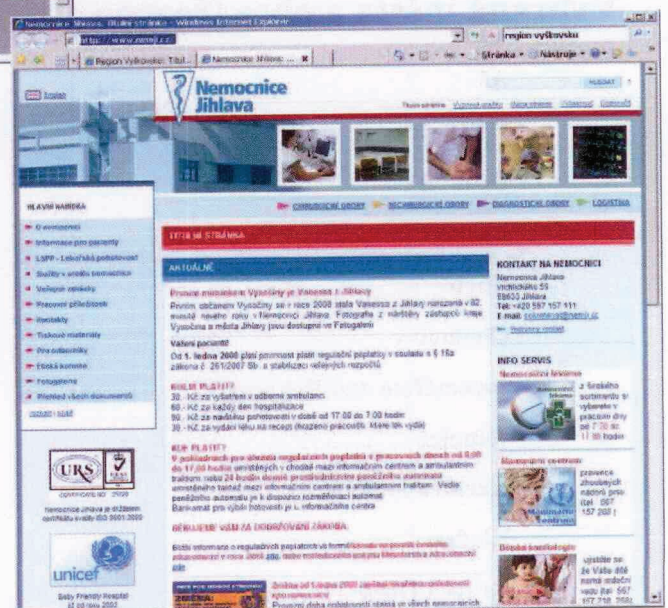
Nemocnice Jihlava, Úvodní stránka - Windows Internet Explorer

region vyškovsko

Region Vyškovsko: Titul...

Nemocnice Jihlava: ...

Stránka

Nástroje

Nemocnice Jihlava

HLEDAT

English

Úvodní stránka

HLAVNÍ NABÍDKA

O nemocnici

Informace pro pacienty

LSPP - Lékařská pohotovost

Služby v areálu nemocnice

Veřejné zakázky

Pracovní příležitosti

Kontakty

Tiskové materiály

Pro odborníky

Fotogalerie

CHIRURGICKÉ OBORY

NECHIRURGICKÉ OBORY

DIAGNOSTICKÉ OBORY

LOGISTIKA

ÚVODNÍ STRÁNKA

AKTUÁLNĚ

První miminko Vysočiny je Vanessa z Jihlavy

Prvním občánkem Vysočiny se v roce 2008 stala Vanessa z Jihlavy narozená v 02. minutě nového roku v Nemocnici Jihlava. Fotografie z návštěvy zástupců kraje Vysočina a města Jihlavy jsou dostupné ve Fotogalerii

Vážení pacienti!

Od 1. ledna 2008 platí povinnost platit regulační poplatky v souladu s § 16a zákona č. 261/2007 Sb. o stabilizaci veřejných rozpočtů

KOLIK PLATÍT?

30,- Kč za vyšetření v odborné ambulanci

60,- Kč za každý den hospitalizace

90,- Kč za návštěvu pohotovosti v době od 17:00 do 7:00 hodin

30,- Kč za vydání léku na recept

KDE PLATIT?

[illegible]

NEPLAŤTE VÍCE, NEŽ JE NUTNÉ

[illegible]

KONTAKT NA NEMOCNICI

Nemocnice Jihlava

Vrchlického 59

58633 Jihlava

Tel: +420 567 157 111

E-mail: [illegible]

INFO SERVIS

URS

CERTIFICATE NO: 25039

Nemocnice Jihlava je držitelem certifikátu kvality ISO 9001:2000

unicef

Baby Friendly Hospital

Mammární centrum

Dětská kardiologie

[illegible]